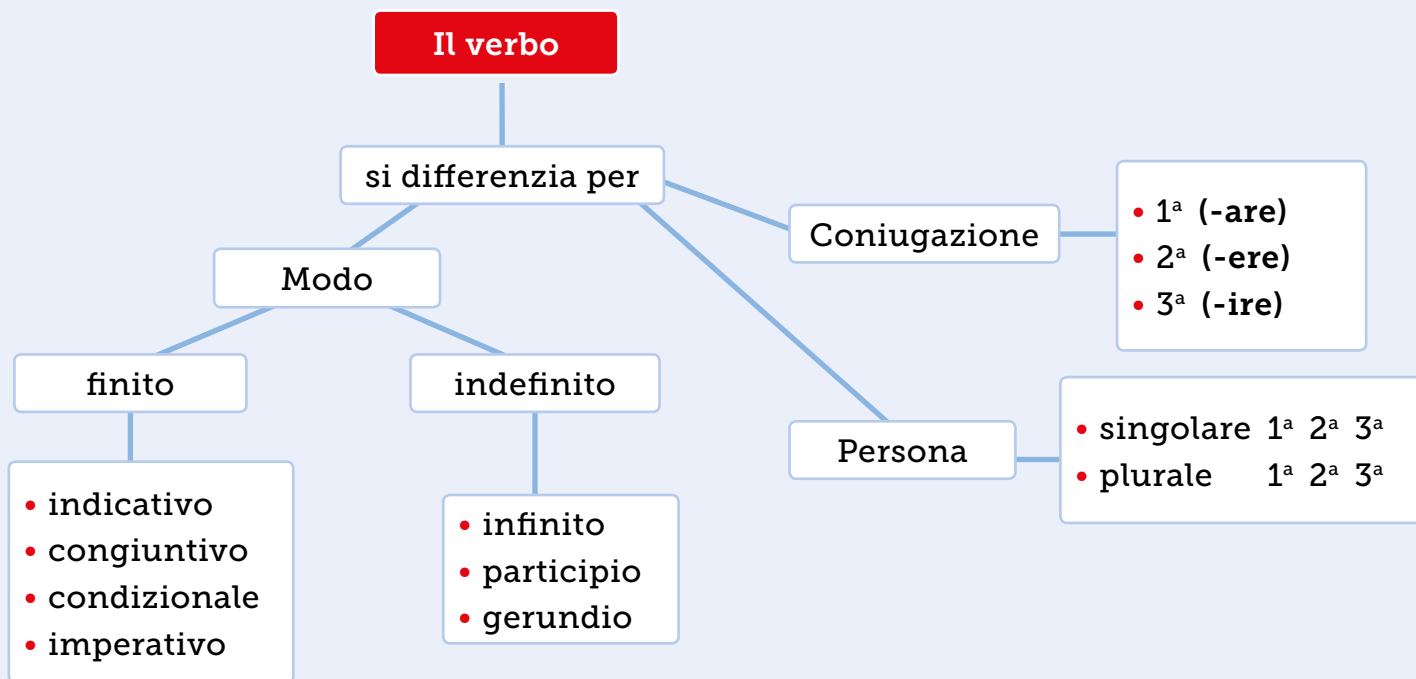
Il verbo

si differenzia per

Modo

finito

- indicativo
- congiuntivo
- condizionale
- imperativo

indefinito

- infinito
- participio
- gerundio

Coniugazione

- $1^a$ (-are)
- $2^a$ (-ere)
- $3^a$ (-ire)

Persona

- singolare $1^a$ $2^a$ $3^a$
- plurale $1^a$ $2^a$ $3^a$